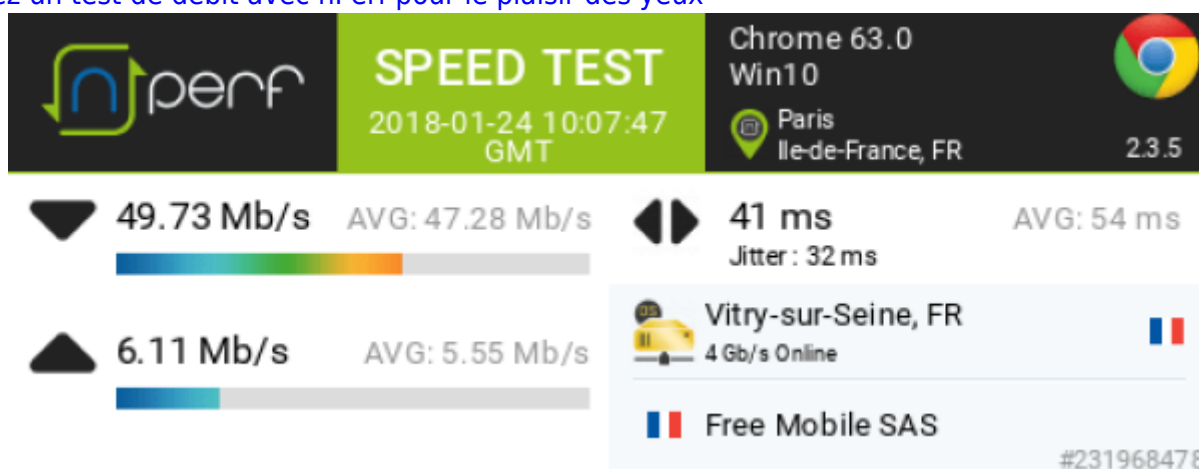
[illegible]ez un test de débit avec nPerf pour le plaisir des yeux

nperf

SPEED TEST
2018-01-24 10:07:47 GMT

Chrome 63.0
Win10
Paris
Ile-de-France, FR
2.3.5

49.73 Mb/s AVG: 47.28 Mb/s

41 ms AVG: 54 ms
Jitter : 32 ms

Vitry-sur-Seine, FR
4 Gb/s Online

6.11 Mb/s AVG: 5.55 Mb/s

Free Mobile SAS
#23196847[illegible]